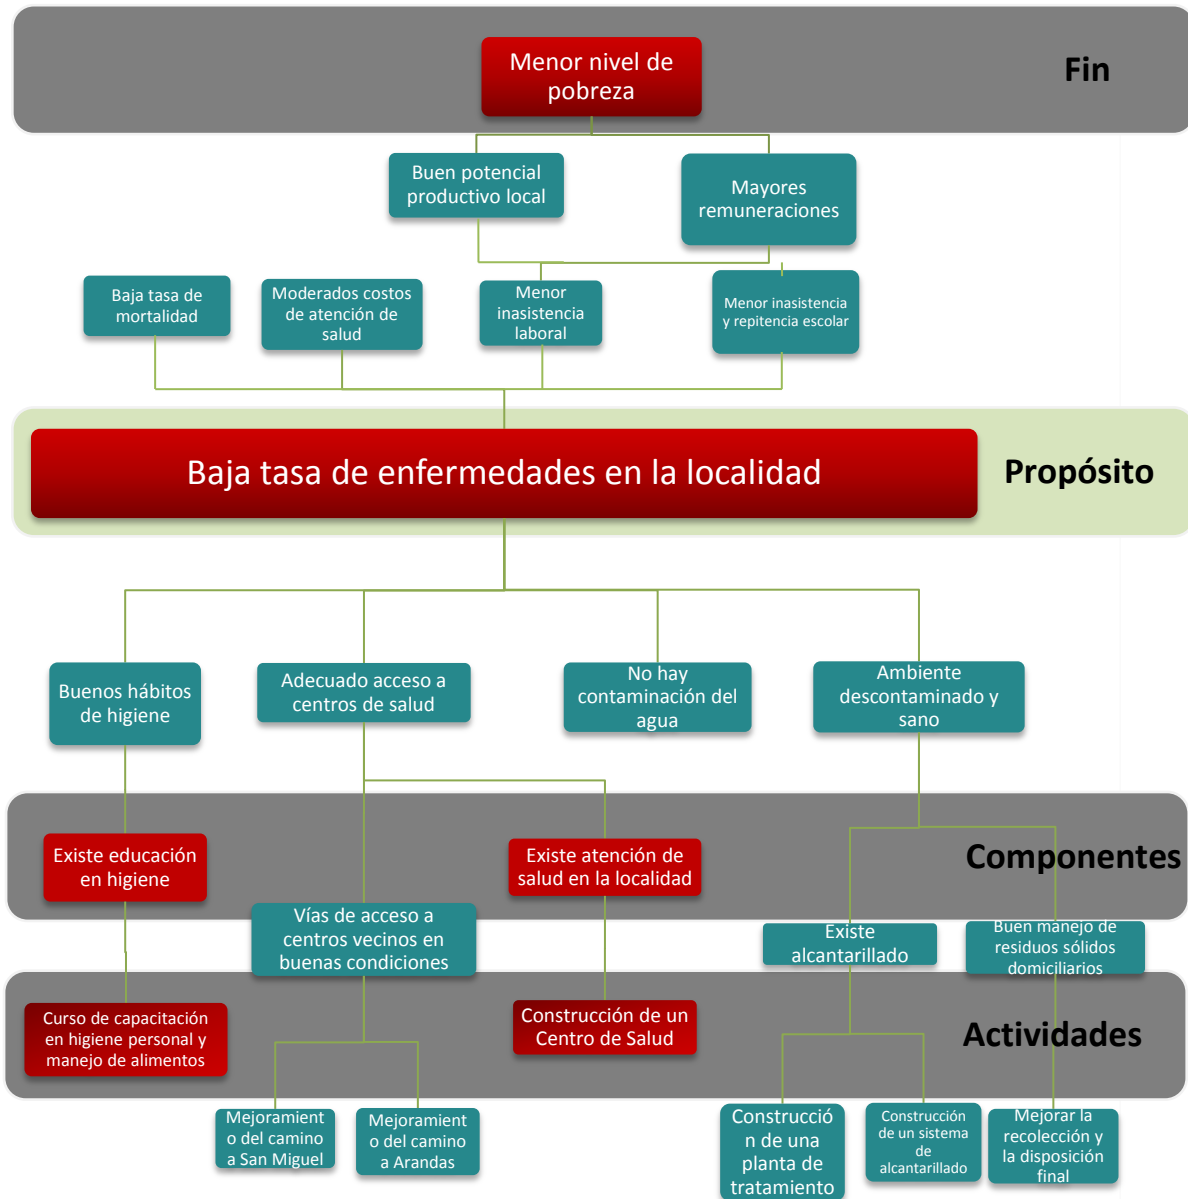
Menor nivel de pobreza

Fin

Buen potencial productivo local

Mayores remuneraciones

Baja tasa de mortalidad

Moderados costos de atención de salud

Menor inasistencia laboral

Menor inasistencia y repitencia escolar

Baja tasa de enfermedades en la localidad

Propósito

Buenos hábitos de higiene

Adecuado acceso a centros de salud

No hay contaminación del agua

Ambiente descontaminado y sano

Existe educación en higiene

Existe atención de salud en la localidad

Componentes

Vías de acceso a centros vecinos en buenas condiciones

Existe alcantarillado

Buen manejo de residuos sólidos domiciliarios

Curso de capacitación en higiene personal y manejo de alimentos

Construcción de un Centro de Salud

Actividades

Mejoramiento del camino a San Miguel

Mejoramiento del camino a Arandas

Construcción de una planta de tratamiento

Construcción de un sistema de alcantarillado

Mejorar la recolección y la disposición final